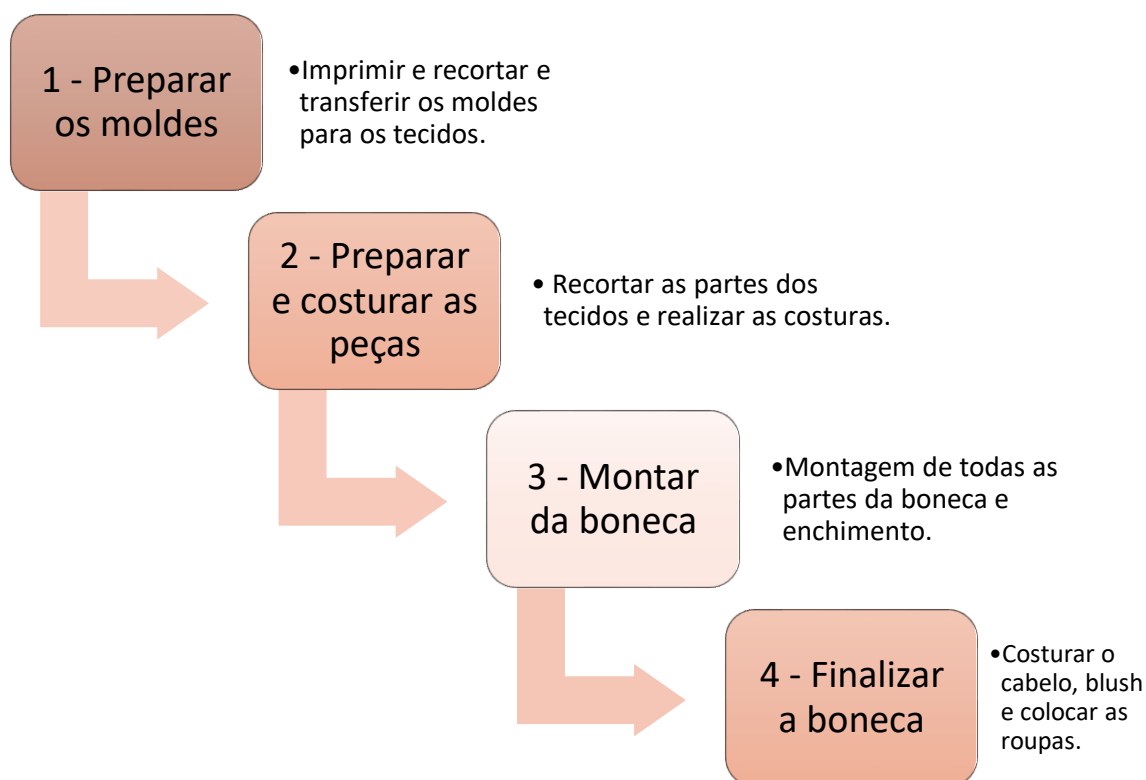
1 - Preparar os moldes

•Imprimir e recortar e transferir os moldes para os tecidos.

2 - Preparar e costurar as peças

• Recortar as partes dos tecidos e realizar as costuras.

3 - Montar da boneca

•Montagem de todas as partes da boneca e enchimento.

4 - Finalizar a boneca

•Costurar o cabelo, blush e colocar as roupas.